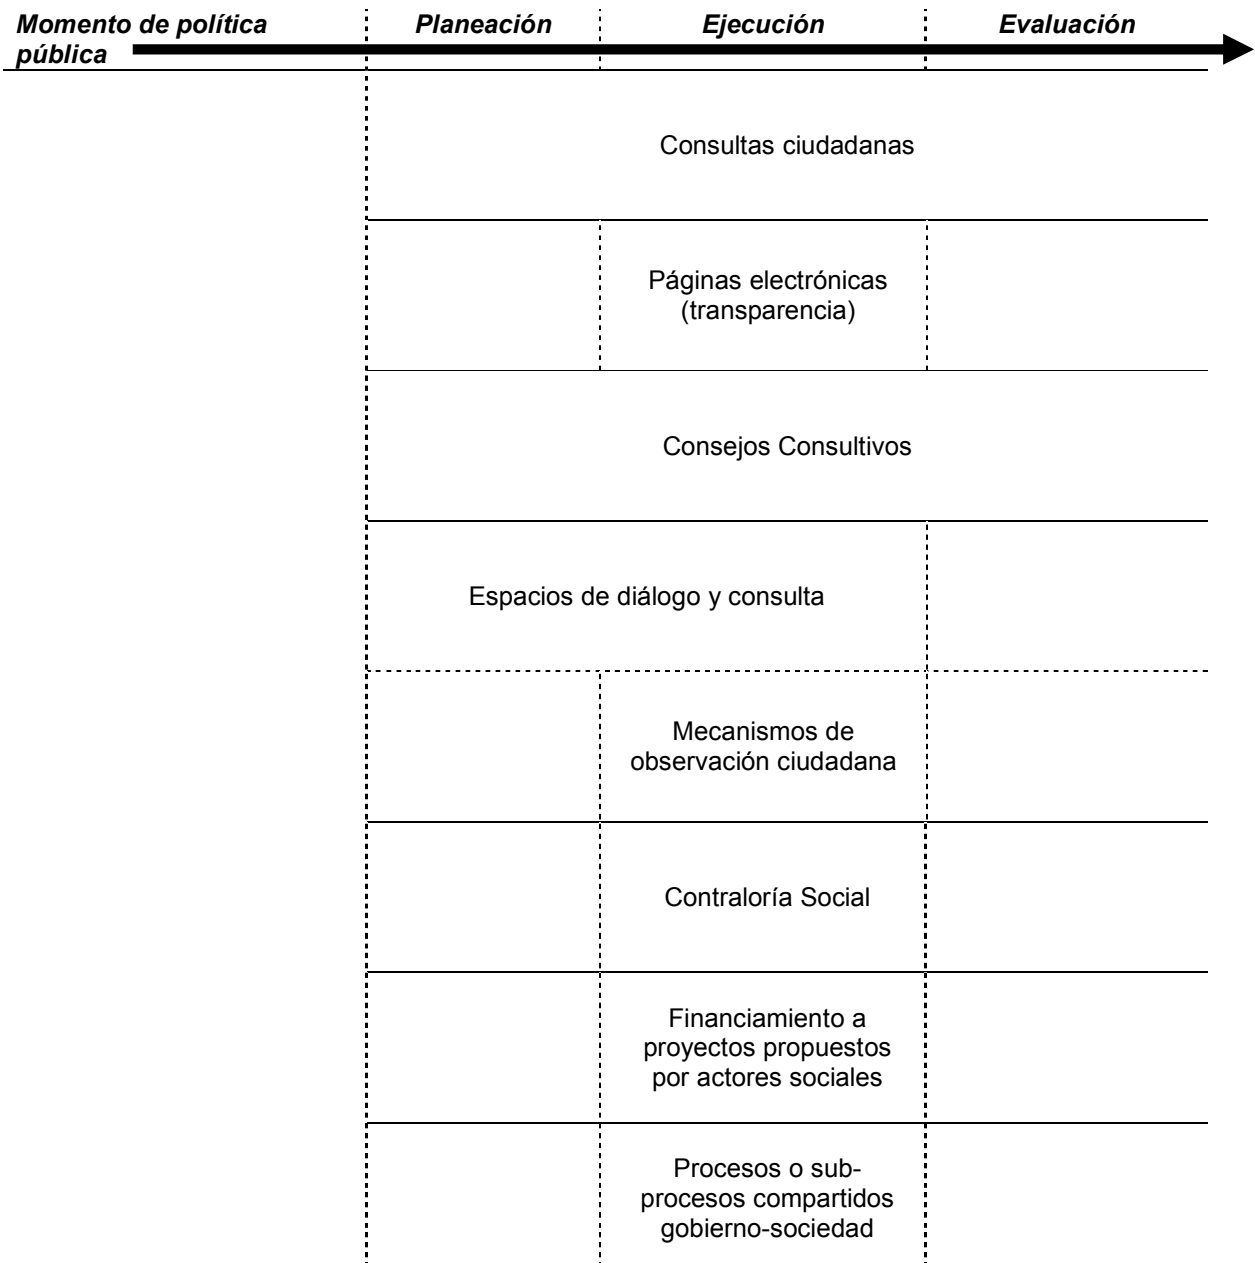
| Momento de política pública | Planeación | Ejecución | Evaluación |
|---|---|---|---|
| | Consultas ciudadanas | | |
| | | Páginas electrónicas (transparencia) | |
| | Consejos Consultivos | | |
| | Espacios de diálogo y consulta | | |
| | | Mecanismos de observación ciudadana | |
| | | Contraloría Social | |
| | | Financiamiento a proyectos propuestos por actores sociales | |
| | | Procesos o sub-procesos compartidos gobierno-sociedad | |